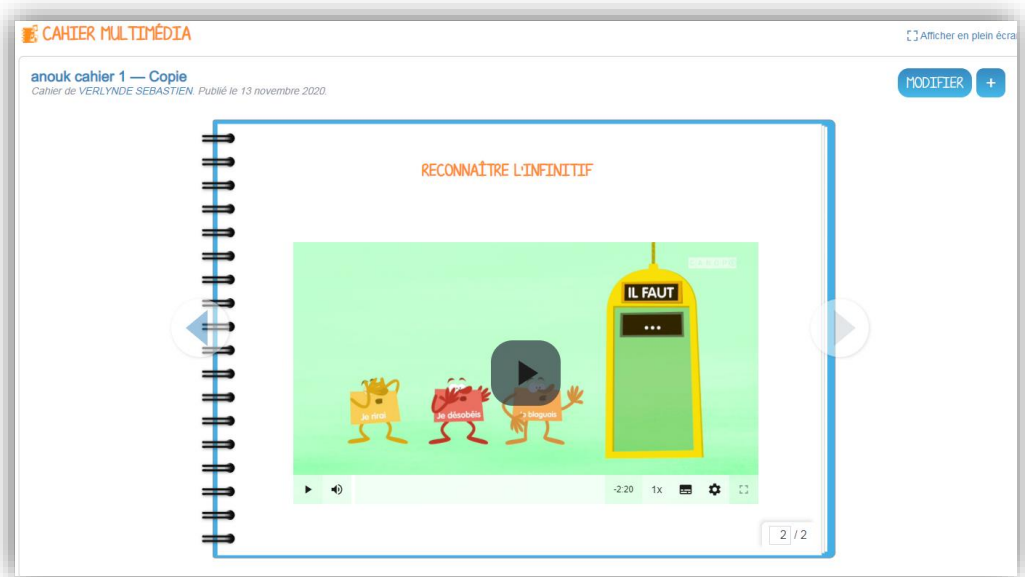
CAHIER MULTIMÉDIA

Afficher en plein écra

anouk cahier 1 — Copie

Cahier de VERLYNDE SEBASTIEN. Publié le 13 novembre 2020.

MODIFIER

+

RECONNAÎTRE L'INFINITIF

IL FAUT

...

Je rirai

Je désobéis

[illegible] blaguais

-2:20

1x

2 / 2